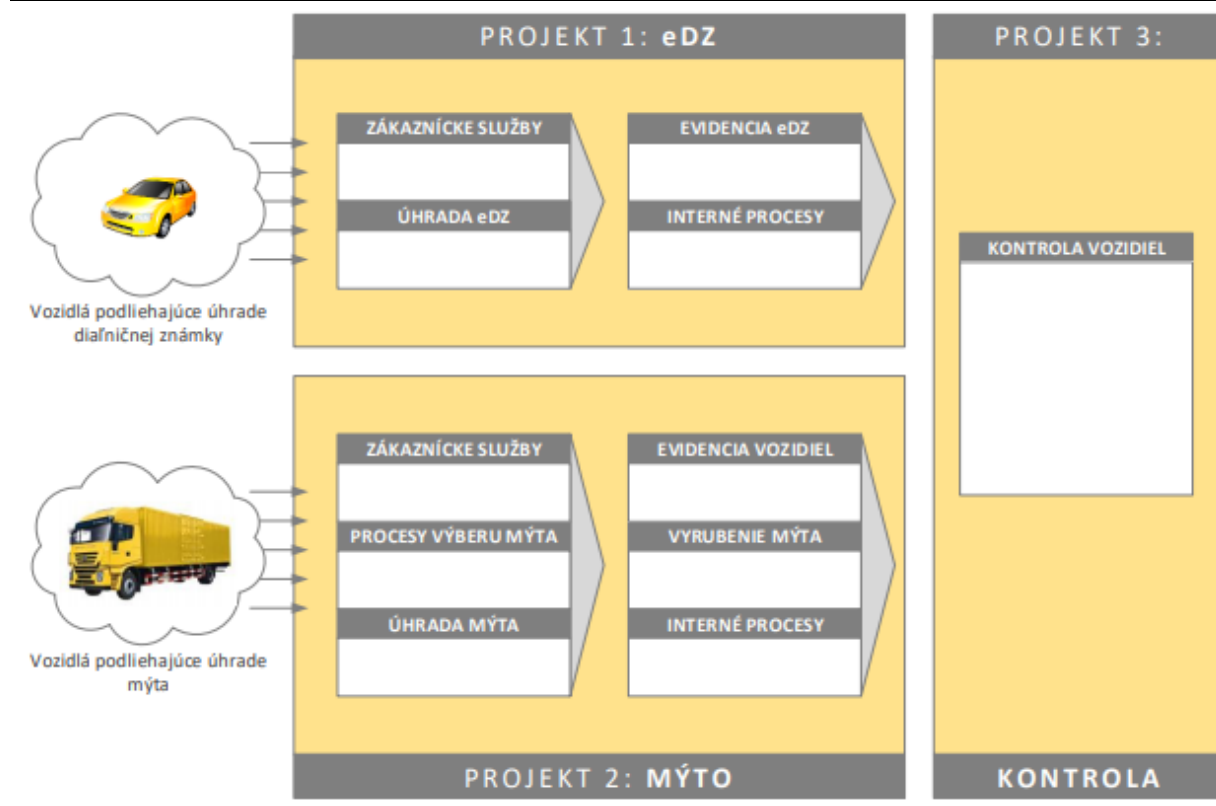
PROJEKT 1: eDZ

ZÁKAZNÍCKE SLUŽBY

ÚHRADA eDZ

EVIDENCIA eDZ

INTERNÉ PROCESY

PROJEKT 3:

KONTROLA VOZIDIEL

Vozidlá podliehajúce úhrade diaľničnej známky

ZÁKAZNÍCKE SLUŽBY

PROCESY VÝBERU MÝTA

ÚHRADA MÝTA

EVIDENCIA VOZIDIEL

VYRUBENIE MÝTA

INTERNÉ PROCESY

Vozidlá podliehajúce úhrade mýta

PROJEKT 2: MÝTO

KONTROLA